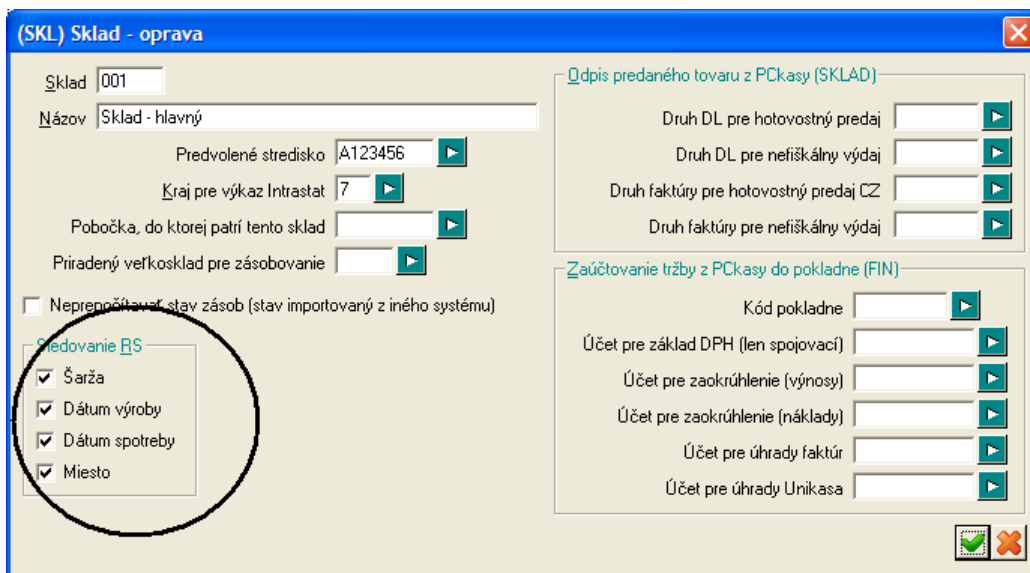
(SKL) Sklad - oprava

Sklad 001
Názov Sklad - hlavný
Predvolené stredisko A123456
Kraj pre výkaz Intrastat 7
Pobočka, do ktorej patrí tento sklad
Priradený veľkosklad pre zásobovanie

Neprepočítavať stav zásob (stav importovaný z iného systému)

Sledovanie RS
Šarža
Dátum výroby
Dátum spotreby
Miesto

Odpis predaného tovaru z PCkasy (SKLAD)
Druh DL pre hotovostný predaj
Druh DL pre nefiškálny výdaj
Druh faktúry pre hotovostný predaj CZ
Druh faktúry pre nefiškálny výdaj

Zaúčtovanie tržby z PCkasy do pokladne (FIN)
Kód pokladne
Účet pre základ DPH (len spojovací)
Účet pre zaokrúhlenie (výnosy)
Účet pre zaokrúhlenie (náklady)
Účet pre úhrady faktúr
Účet pre úhrady Unikasa